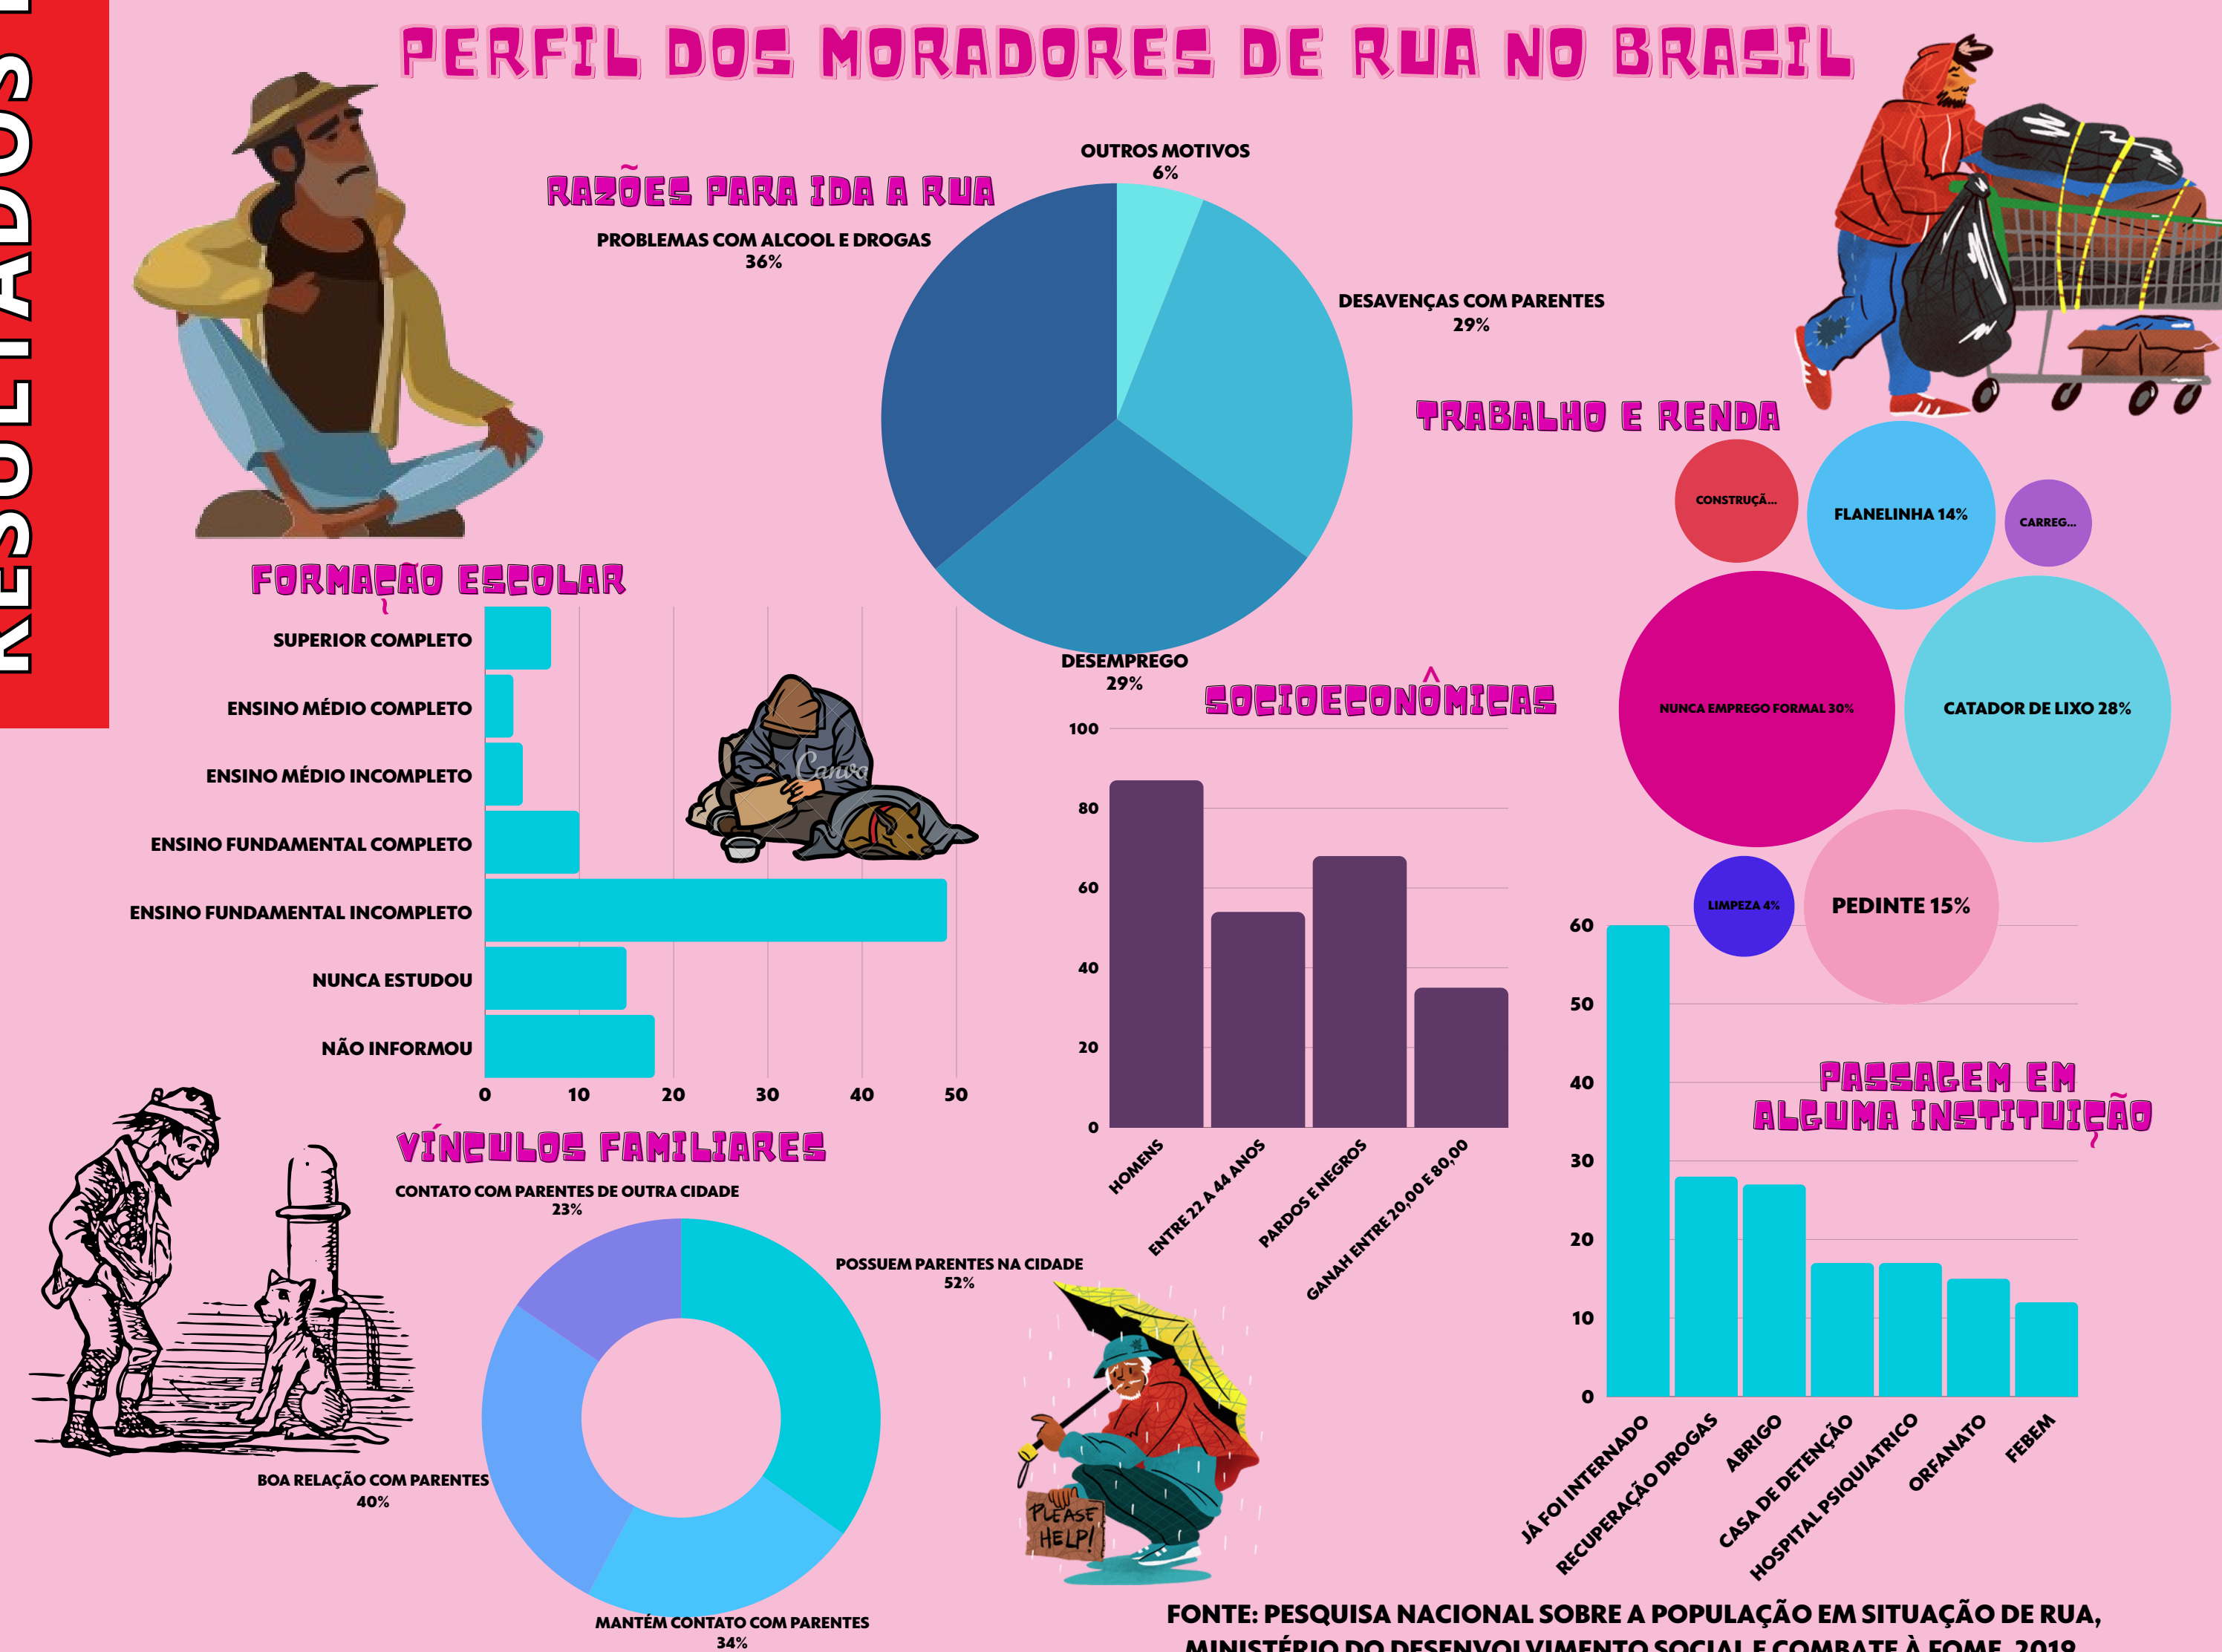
RESULTADOS I

PERFIL DOS MORADORES DE RUA NO BRASIL

RAZÕES PARA IDA A RUA

OUTROS MOTIVOS
6%

PROBLEMAS COM ALCOOL E DROGAS
36%

DESAVENÇAS COM PARENTES
29%

DESEMPREGO
29%

TRABALHO E RENDA

CONSTRUÇÃ...
FLANELINHA 14%
CARREG...
NUNCA EMPREGO FORMAL 30%
CATADOR DE LIXO 28%
LIMPEZA 4%
PEDINTE 15%

FORMAÇÃO ESCOLAR

SUPERIOR COMPLETO
ENSINO MÉDIO COMPLETO
ENSINO MÉDIO INCOMPLETO
ENSINO FUNDAMENTAL COMPLETO
ENSINO FUNDAMENTAL INCOMPLETO
NUNCA ESTUDOU
NÃO INFORMOU
0 10 20 30 40 50

Canva

SOCIOECONÔMICAS

100
80
60
40
20
0
HOMENS
ENTRE 22 A 44 ANOS
PARDOS E NEGROS
GANAH ENTRE 20,00 E 80,00

PASSAGEM EM ALGUMA INSTITUIÇÃO

60
50
40
30
20
10
0
JÁ FOI INTERNADO
RECUPERAÇÃO DROGAS
ABRIGO
CASA DE DETENÇÃO
HOSPITAL PSIQUIATRICO
ORFANATO
FEBEM

VÍNCULOS FAMILIARES

CONTATO COM PARENTES DE OUTRA CIDADE
23%

POSSUEM PARENTES NA CIDADE
52%

BOA RELAÇÃO COM PARENTES
40%

MANTÉM CONTATO COM PARENTES
34%

PLEASE HELP!

FONTE: PESQUISA NACIONAL SOBRE A POPULAÇÃO EM SITUAÇÃO DE RUA, MINISTÉRIO DO DESENVOLVIMENTO SOCIAL E COMBATE À FOME, 2019